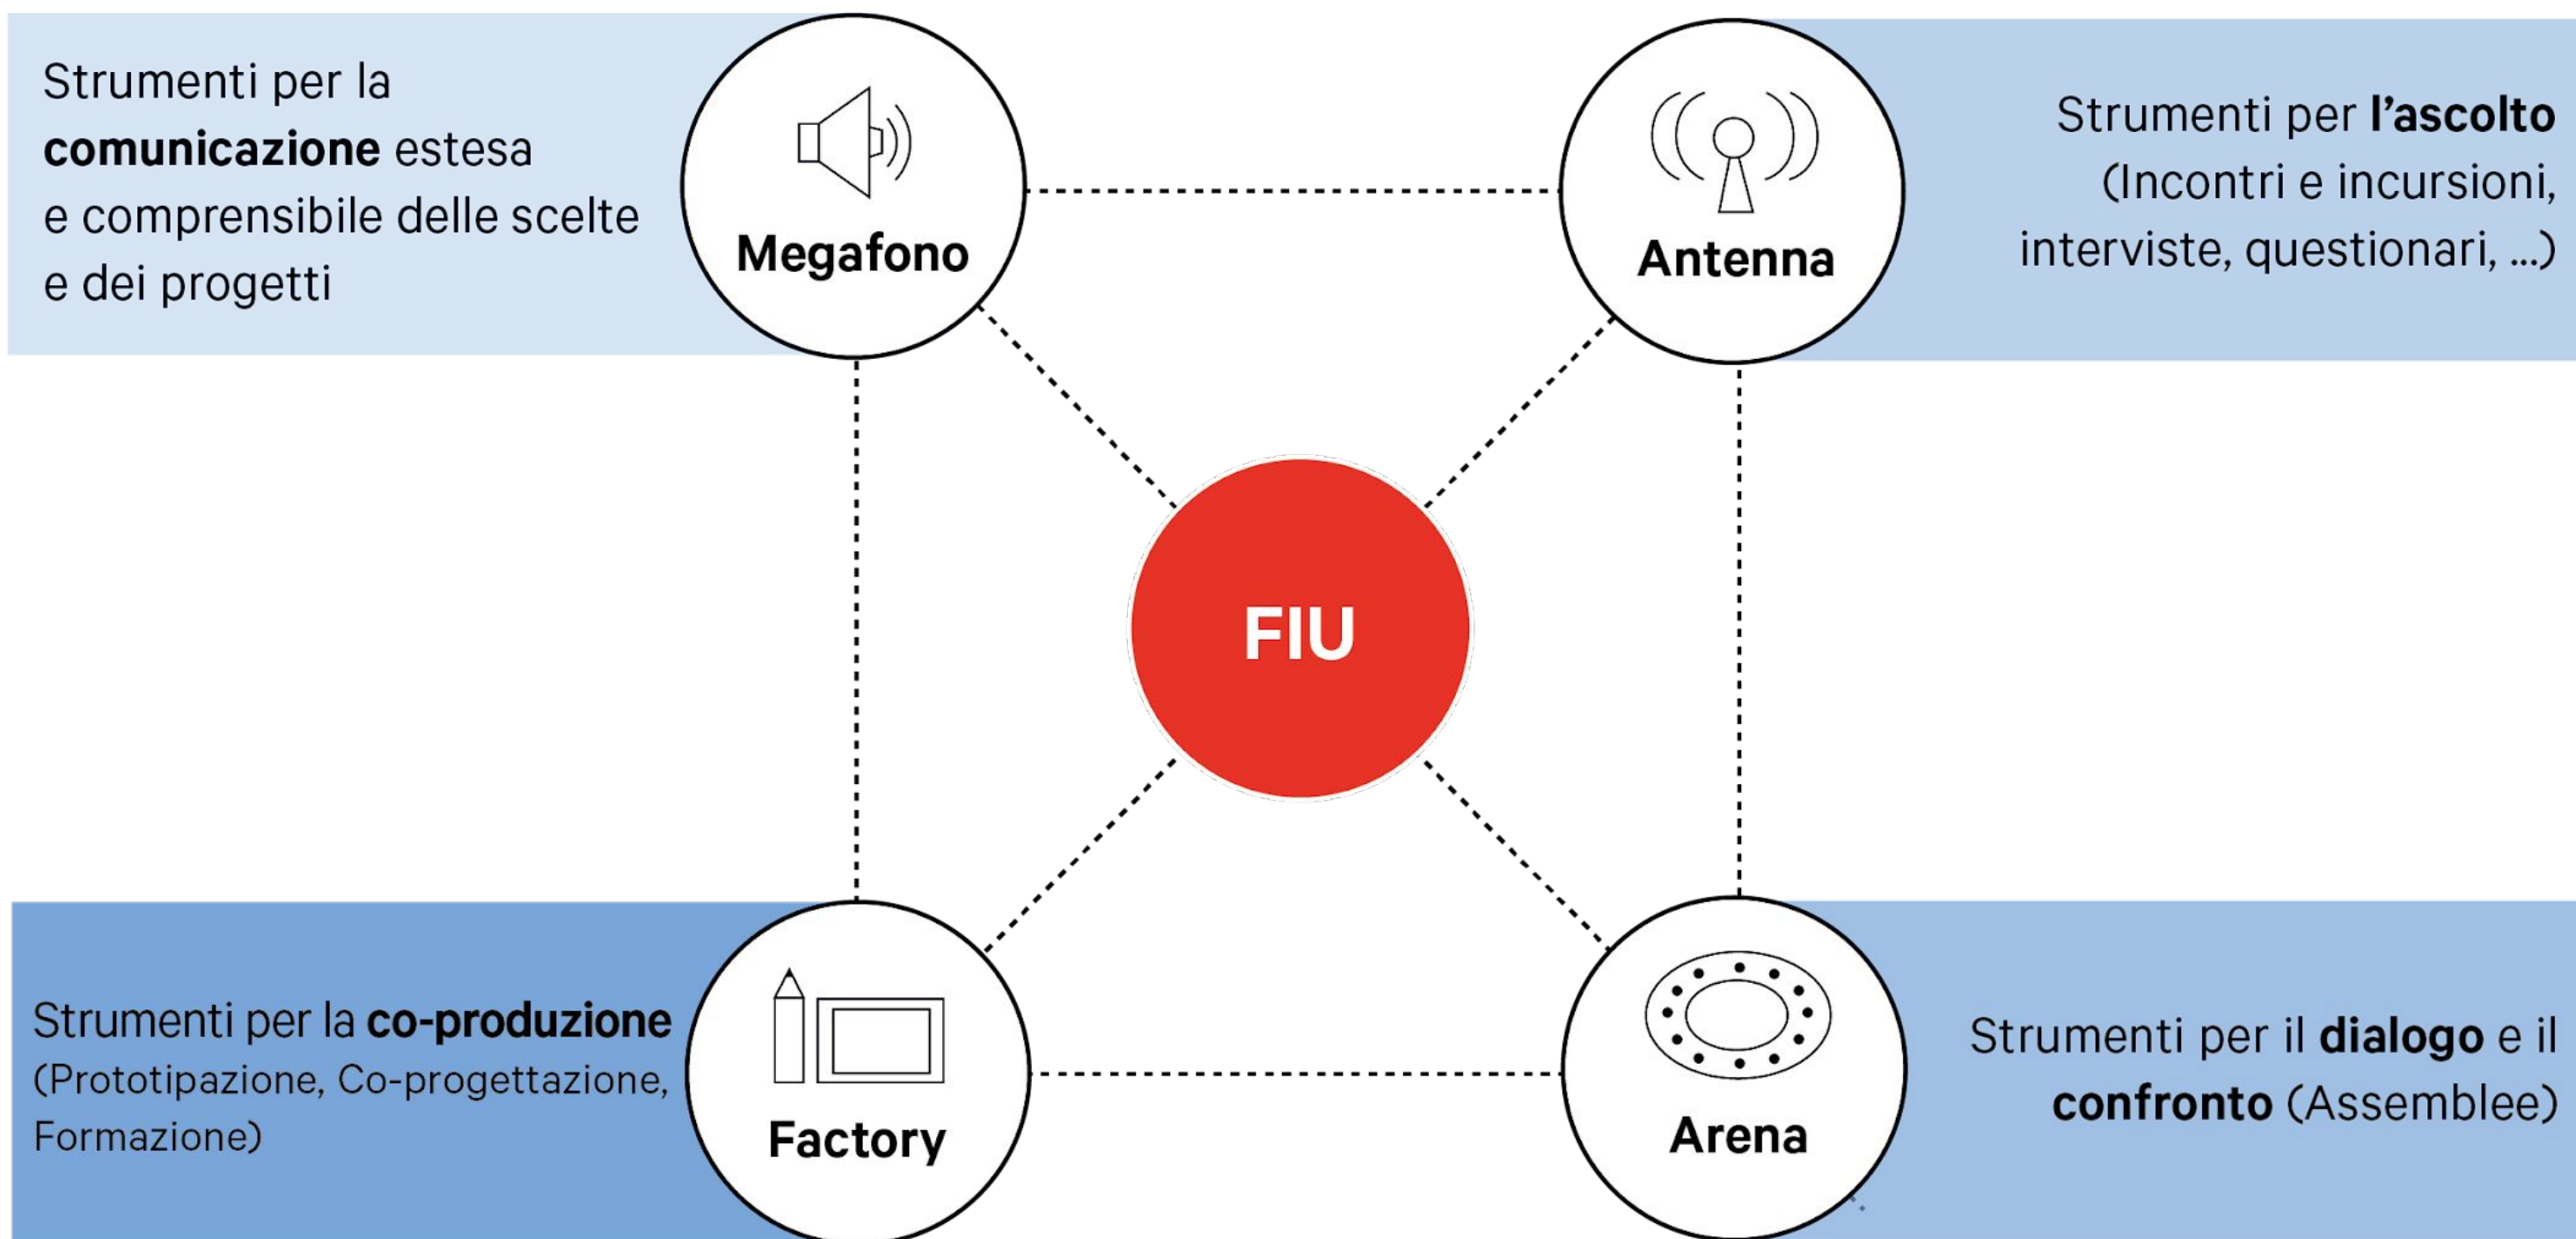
Strumenti per la **comunicazione** estesa e comprensibile delle scelte e dei progetti

Megafono

Antenna

Strumenti per **l'ascolto** (Incontri e incursioni, interviste, questionari, ...)

FIU

Strumenti per la **co-produzione** (Prototipazione, Co-progettazione, Formazione)

Factory

Arena

Strumenti per il **dialogo** e il **confronto** (Assemblee)